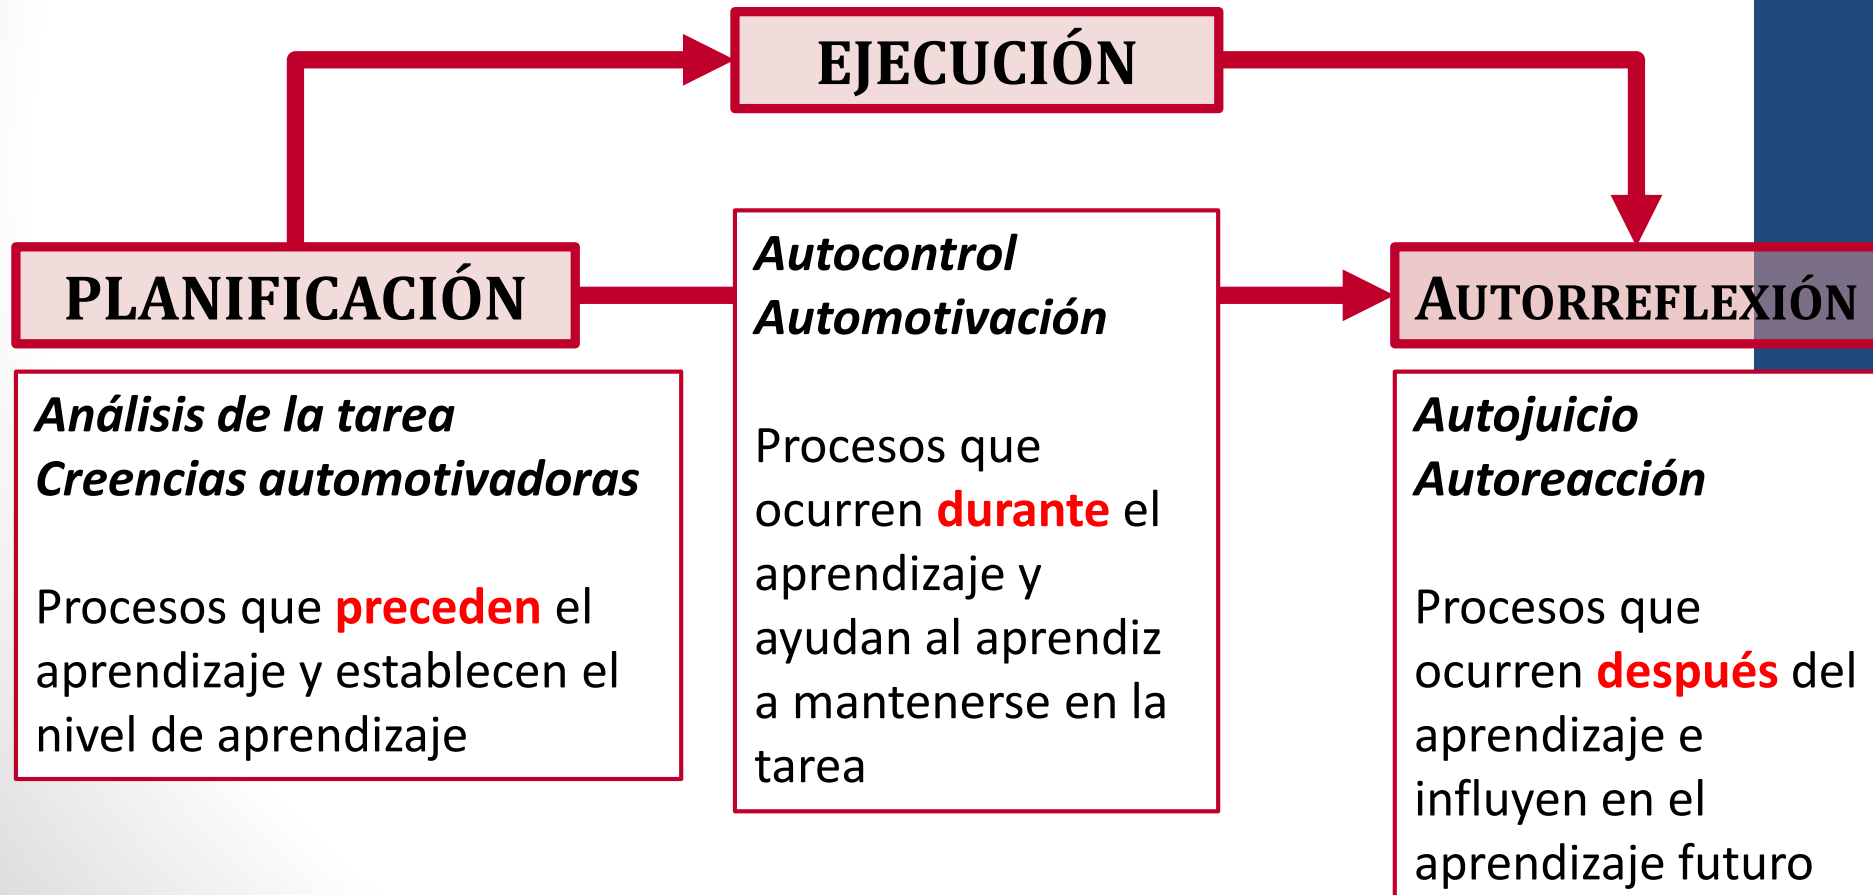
EJECUCIÓN

PLANIFICACIÓN

Autocontrol
Automotivación

Procesos que ocurren durante el aprendizaje y ayudan al aprendiz a mantenerse en la tarea

AUTORREFLEXIÓN

Análisis de la tarea
Creencias automotivadoras

Procesos que preceden el aprendizaje y establecen el nivel de aprendizaje

Autojuicio
Autoreacción

Procesos que ocurren después del aprendizaje e influyen en el aprendizaje futuro